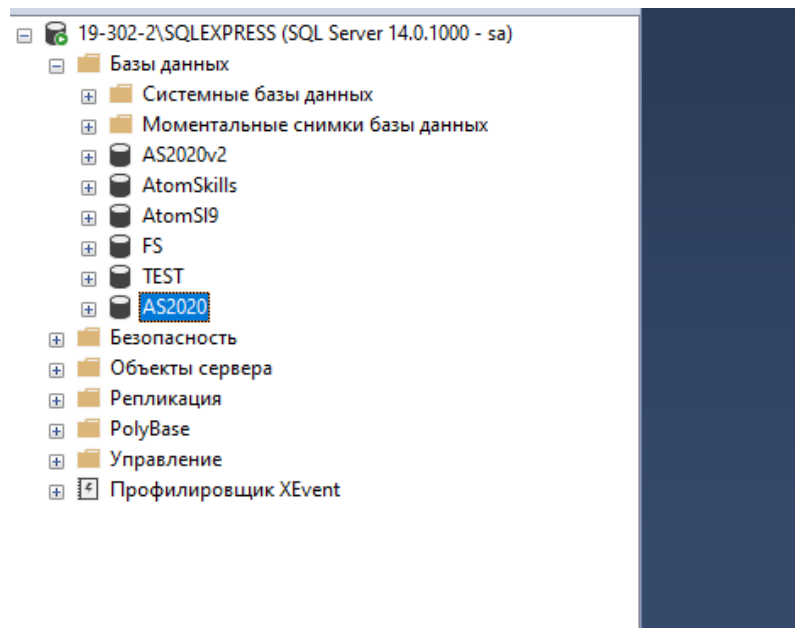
19-302-2\SQLEXPRESS (SQL Server 14.0.1000 - sa)
Базы данных
Системные базы данных
Моментальные снимки базы данных
AS2020v2
AtomSkills
AtomSI9
FS
TEST
AS2020
Безопасность
Объекты сервера
Репликация
PolyBase
Управление
Профилировщик XEvent